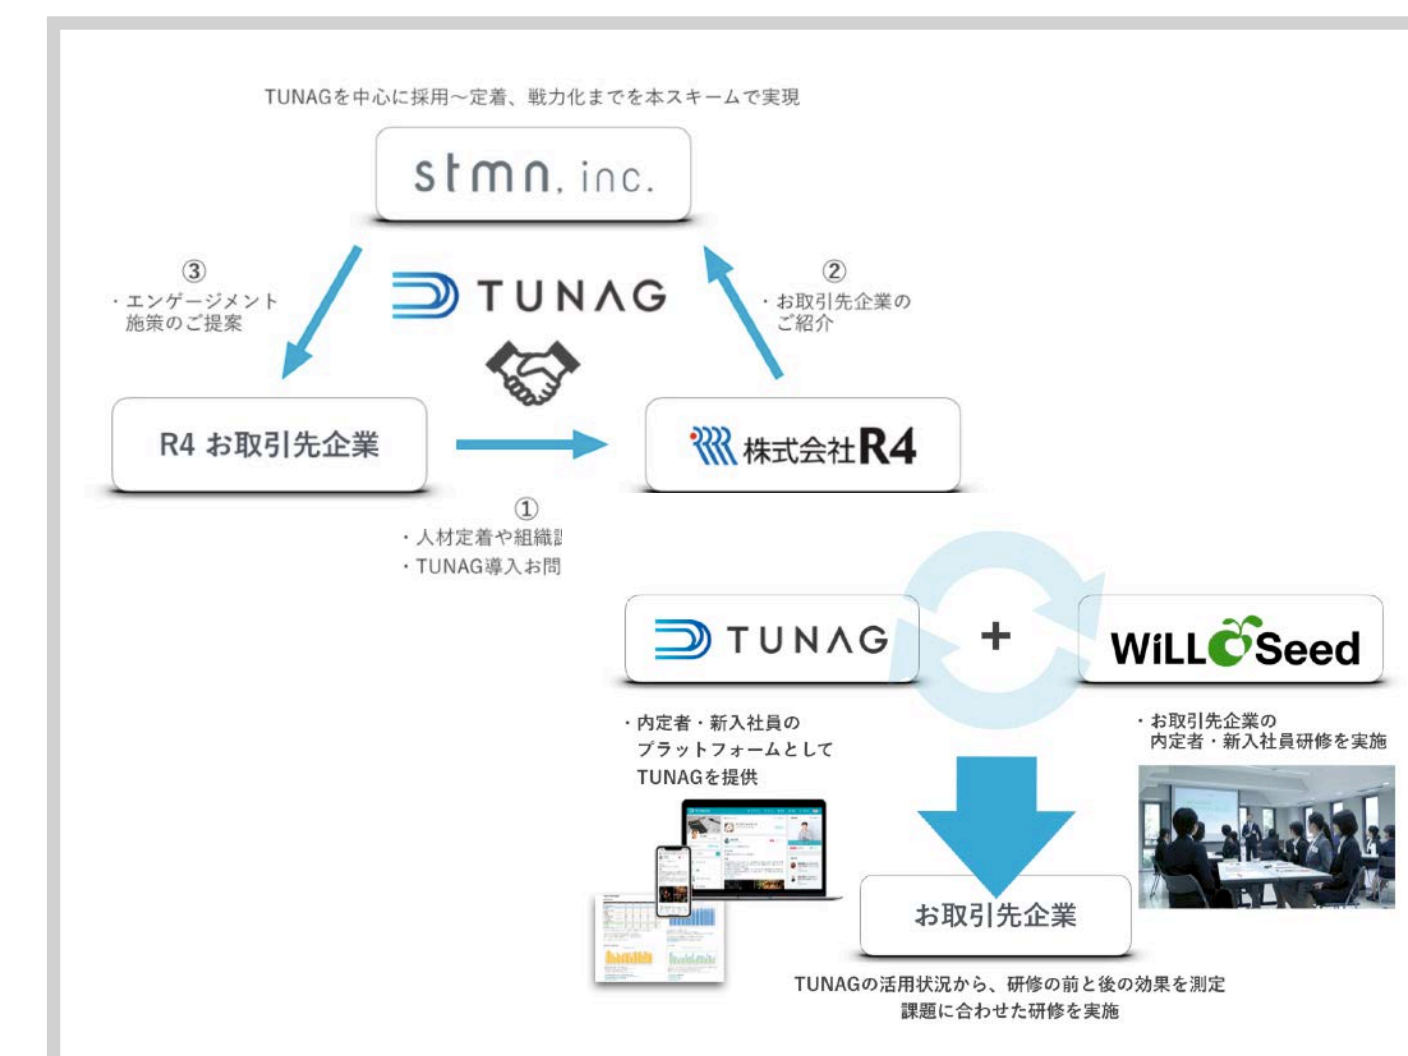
TUNAGを中心に採用〜定着、戦力化までを本スキームで実現

stmn, inc.

TUNAG

③
・エンゲージメント施策のご提案

②
・お取引先企業のご紹介

R4 お取引先企業

株式会社R4

①
・人材定着や組織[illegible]
・TUNAG導入お問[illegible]

TUNAG

+

WiLL Seed

・内定者・新入社員のプラットフォームとしてTUNAGを提供

・お取引先企業の内定者・新入社員研修を実施

お取引先企業

TUNAGの活用状況から、研修の前と後の効果を測定
課題に合わせた研修を実施